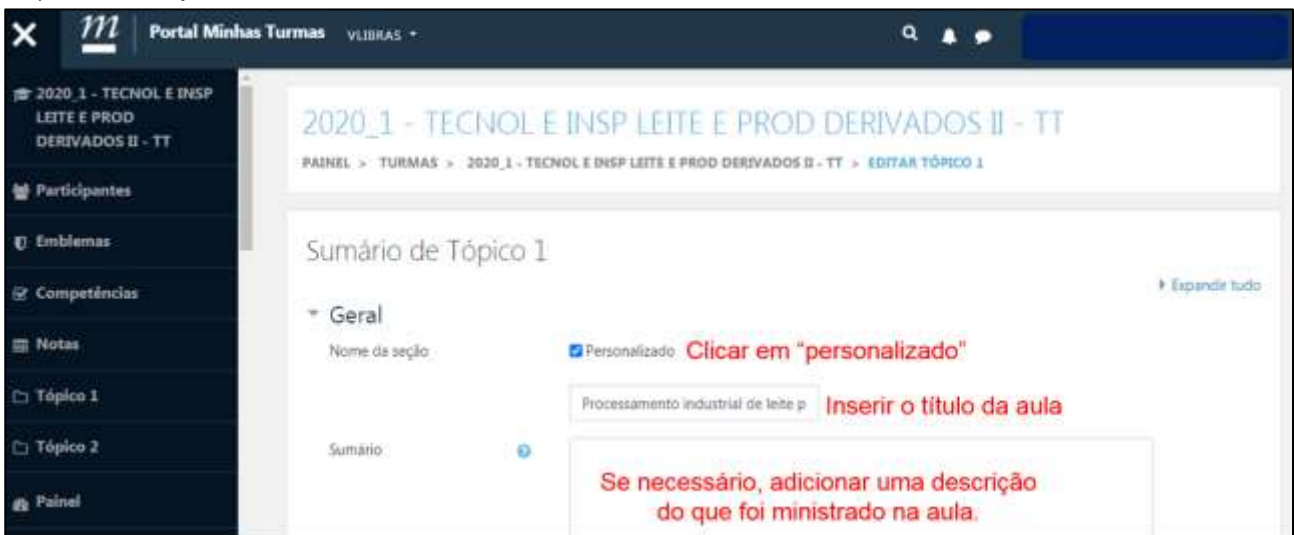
m Portal Minhas Turmas VLIBRAS

2020_1 - TECNOL E INSP LEITE E PROD DERIVADOS II - TT

Participantes

Emblemas

Competências

Notas

Tópico 1

Tópico 2

Painel

2020_1 - TECNOL E INSP LEITE E PROD DERIVADOS II - TT

PAINEL > TURMAS > 2020_1 - TECNOL E INSP LEITE E PROD DERIVADOS II - TT > EDITAR TÓPICO 1

Sumário de Tópico 1

Expandir tudo

Geral

Nome da seção

Personalizado Clicar em "personalizado"

Processamento industrial de leite p Inserir o título da aula

Sumário

Se necessário, adicionar uma descrição do que foi ministrado na aula.